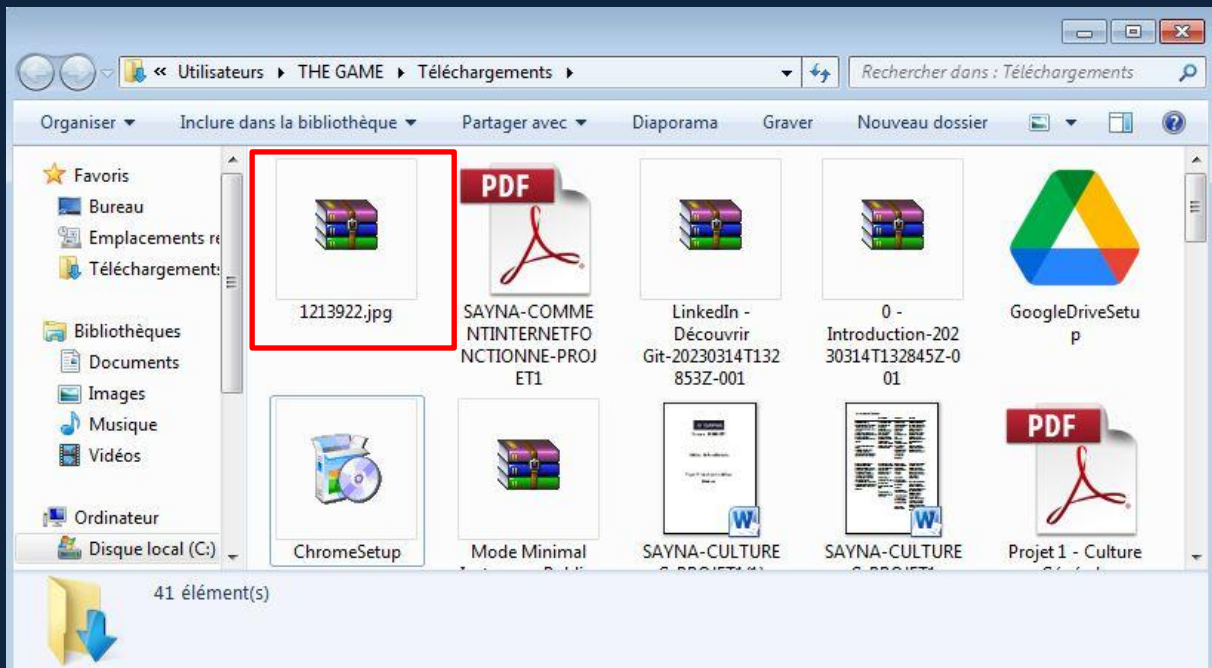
« Utilisateurs ▸ THE GAME ▸ Téléchargements ▸

Rechercher dans : Téléchargements

Organiser ▾ Inclure dans la bibliothèque ▾ Partager avec ▾ Diaporama Graver Nouveau dossier

Favoris
Bureau
Emplacements r
Téléchargements

Bibliothèques
Documents
Images
Musique
Vidéos

Ordinateur
Disque local (C:)

PDF

1213922.jpg

SAYNA-COMMENTINTERNETFONCTIONNE-PROJET1

LinkedIn - Découvrir Git-20230314T132853Z-001

0 - Introduction-20230314T132845Z-001

GoogleDriveSetup

PDF

ChromeSetup

Mode Minimal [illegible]

SAYNA-CULTURE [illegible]

SAYNA-CULTURE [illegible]

Projet 1 - Culture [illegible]

41 élément(s)